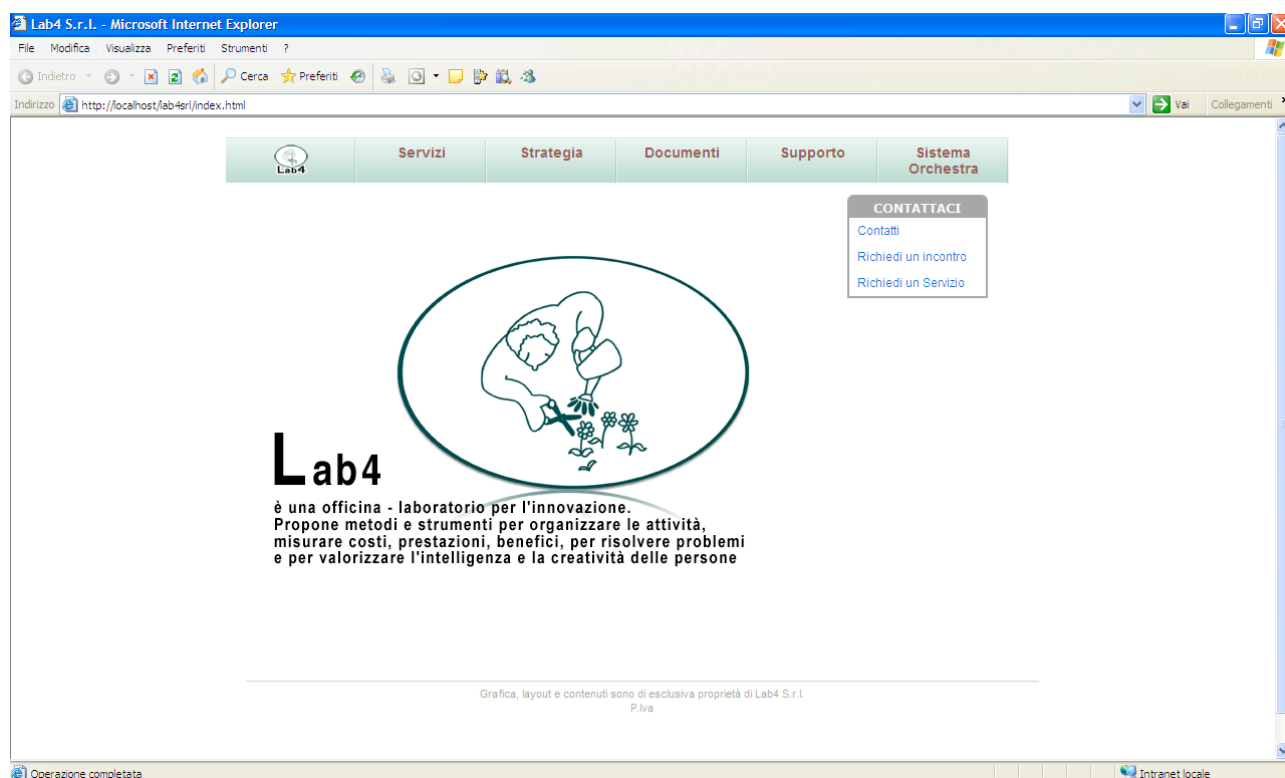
Lab4 S.r.l. - Microsoft Internet Explorer

File Modifica Visualizza Preferiti Strumenti ?

Indietro Cerca Preferiti

Indirizzo http://localhost/lab4srl/index.html Vai Collegamenti

Lab4 Servizi Strategia Documenti Supporto Sistema Orchestra

CONTATTACI
Contatti
Richiedi un incontro
Richiedi un Servizio

Lab4
è una officina - laboratorio per l'innovazione.
Propone metodi e strumenti per organizzare le attività, misurare costi, prestazioni, benefici, per risolvere problemi e per valorizzare l'intelligenza e la creatività delle persone

Grafica, layout e contenuti sono di esclusiva proprietà di Lab4 S.r.l.
P.Iva

Operazione completata Intranet locale